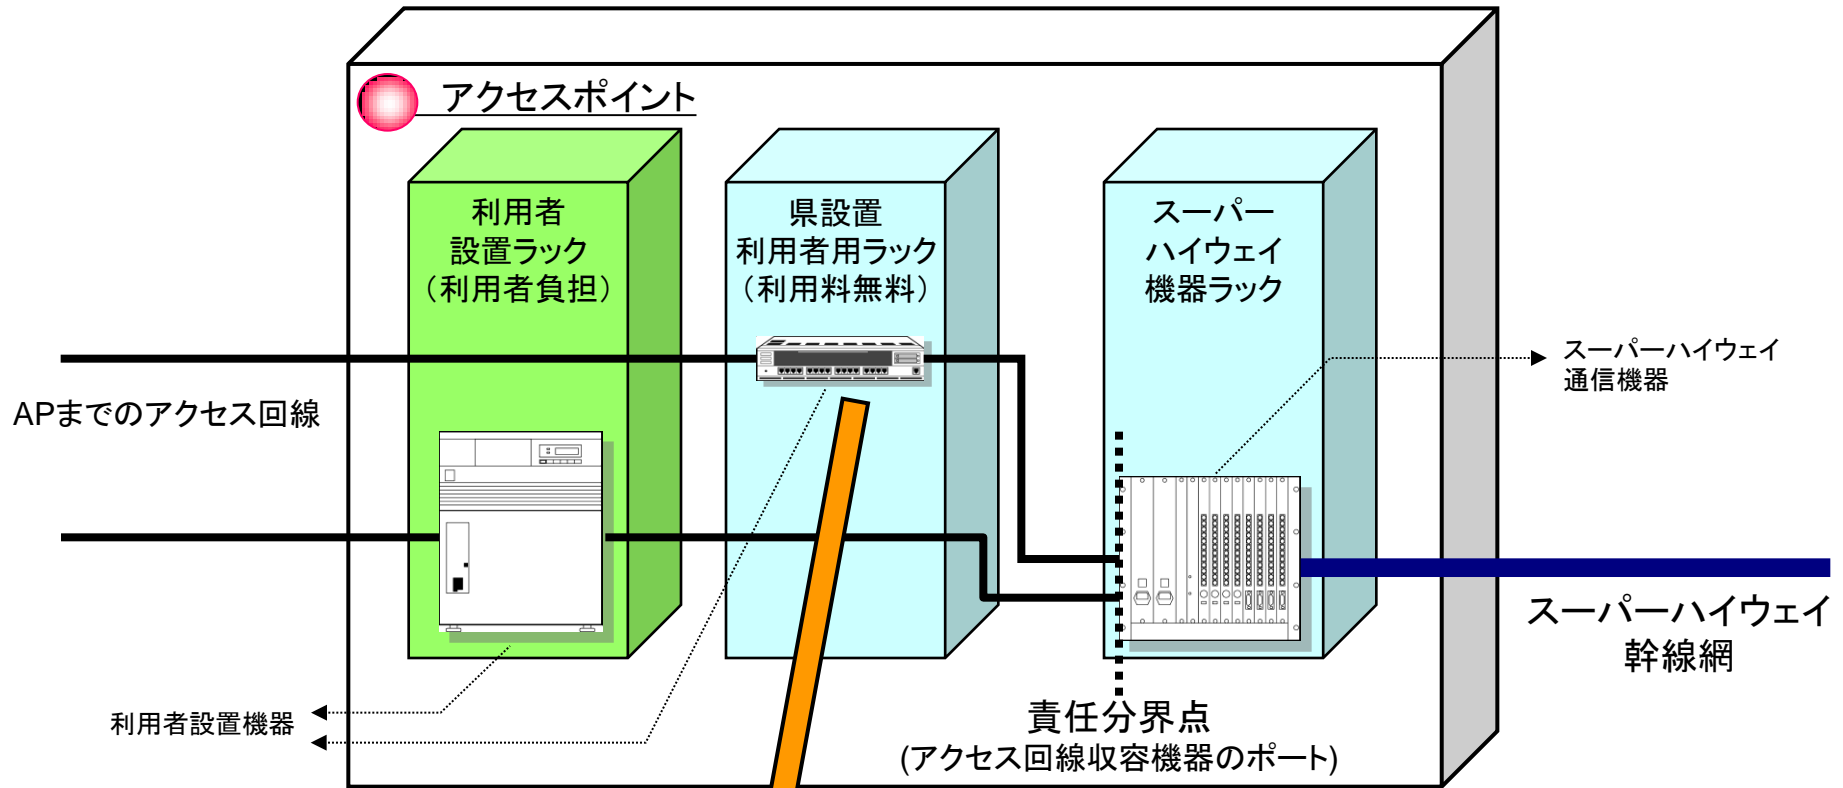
アクセスポイント

利用者
設置ラック
（利用者負担）

県設置
利用者用ラック
（利用料無料）

スーパー
ハイウェイ
機器ラック

スーパーハイウェイ
通信機器

APまでのアクセス回線

スーパーハイウェイ
幹線網

利用者設置機器

責任分界点
(アクセス回線収容機器のポート)